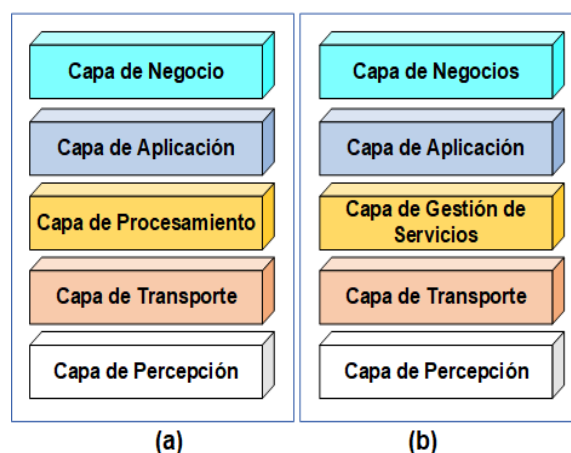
Capa de Negocio

Capa de Aplicación

Capa de Procesamiento

Capa de Transporte

Capa de Percepción

(a)

Capa de Negocios

Capa de Aplicación

Capa de Gestión de Servicios

Capa de Transporte

Capa de Percepción

(b)